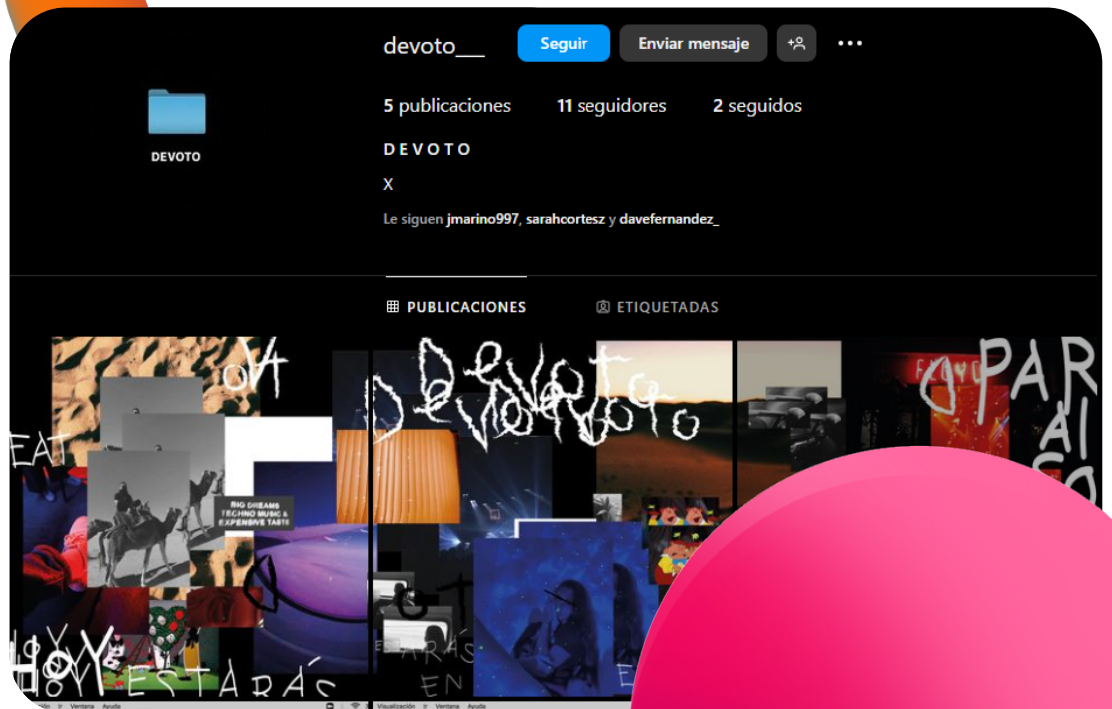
devoto__ Seguir Enviar mensaje

DEVOTO

5 publicaciones 11 seguidores 2 seguidos

D E V O T O

X

Le siguen jmarino997, sarahcortesz y davefernandez_

PUBLICACIONES ETIQUETADAS

EAT

OK

BIG DREAMS TECHNO MUSIC & EXPENSIVE TASTE

HOY HOY ESTARÁS

devoto devoto

ESTARÁS EN

PARAÍSO